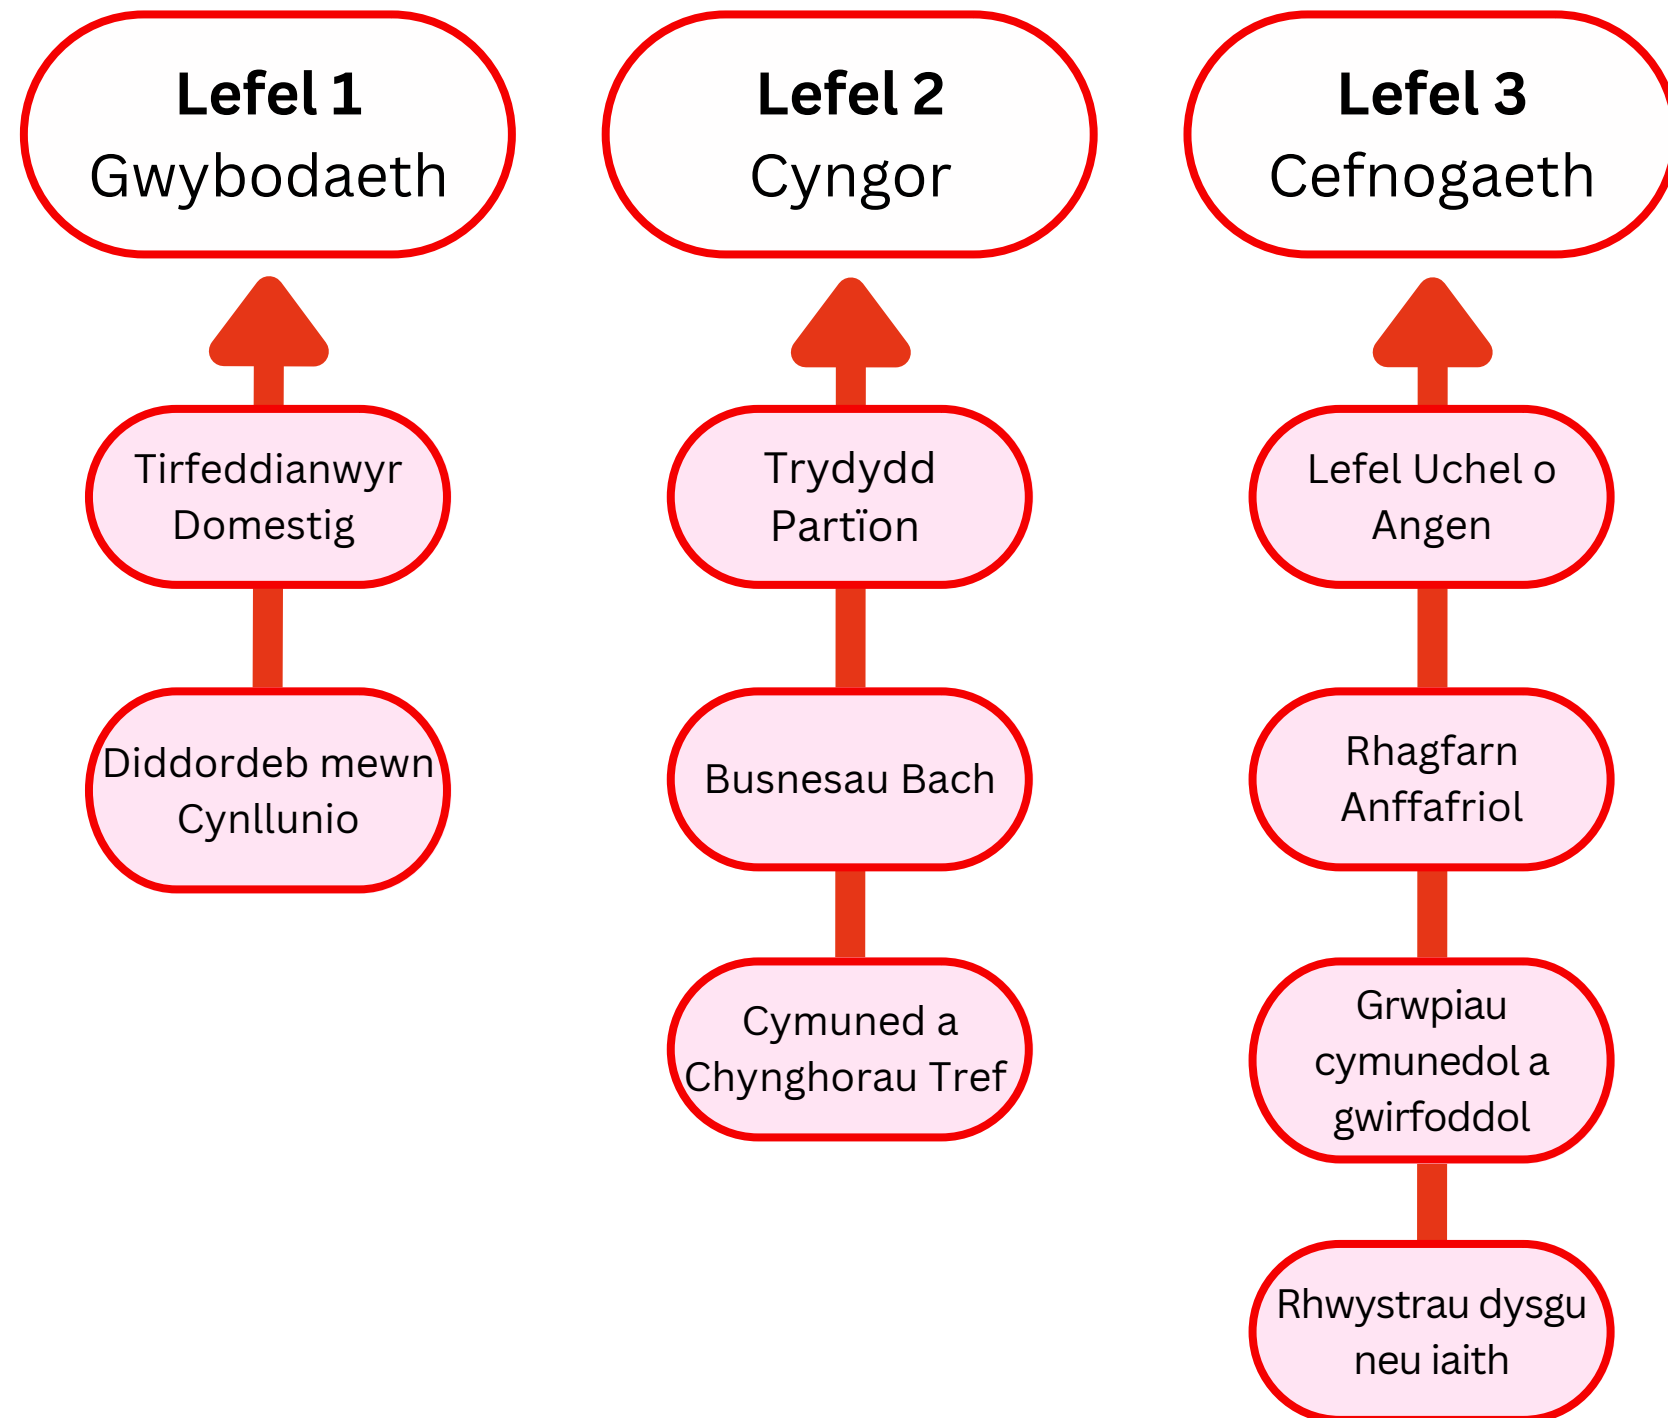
**Lefel 1**
Gwybodaeth

Tirfeddianwyr Domestig

Diddordeb mewn Cynllunio

**Lefel 2**
Cyngor

Trydydd Partïon

Busnesau Bach

Cymuned a Chynghorau Tref

**Lefel 3**
Cefnogaeth

Lefel Uchel o Angen

Rhagfarn Anffafriol

Grwpiau cymunedol a gwirfoddol

Rhwystrau dysgu neu iaith